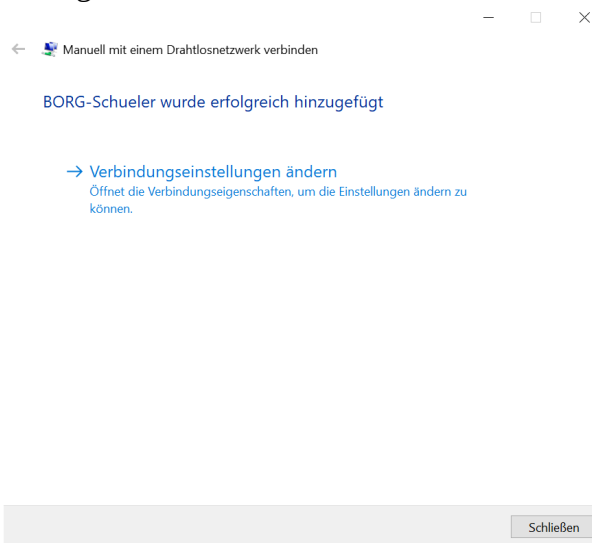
Manuell mit einem Drahtlosnetzwerk verbinden

BORG-Schueler wurde erfolgreich hinzugefügt

→ Verbindungseinstellungen ändern
Öffnet die Verbindungseigenschaften, um die Einstellungen ändern zu können.

Schließen